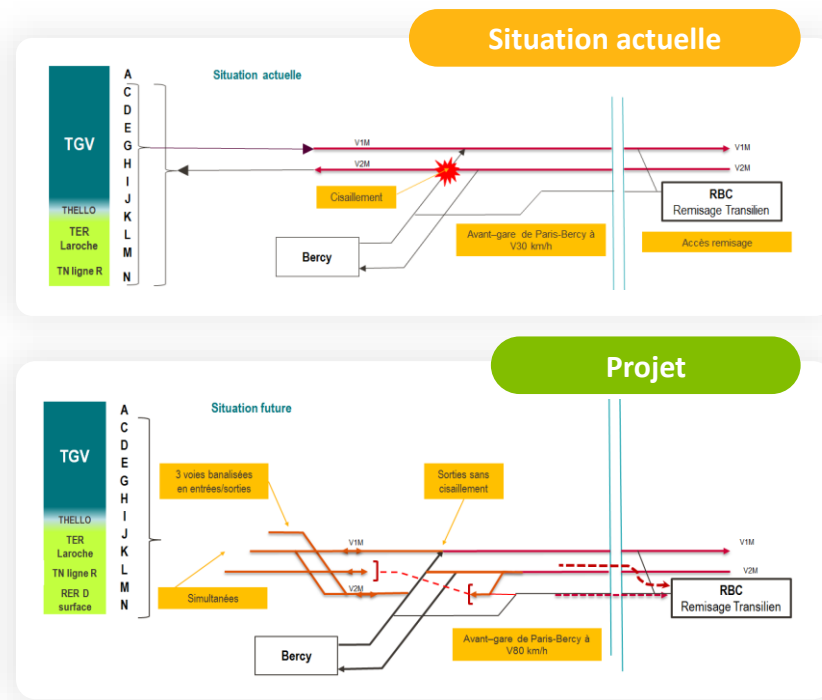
Situation actuelle

Situation actuelle

TGV
THELLO
TER Laroche
TN ligne R

A
C
D
E
G
H
I
J
K
L
M
N

V1M
V2M
V1M
V2M

Cisaillement

Bercy

Avant–gare de Paris-Bercy à V30 km/h

RBC
Remisage Transilien

Accès remisage

Projet

Situation future

TGV
THELLO
TER Laroche
TN ligne R
RER D surface

A
C
D
E
G
H
I
J
K
L
M
N

3 voies banalisées en entrées/sorties

Sorties sans cisaillement

V1M
V2M
V1M
V2M

Simultanées

Bercy

Avant–gare de Paris-Bercy à V80 km/h

RBC
Remisage Transilien